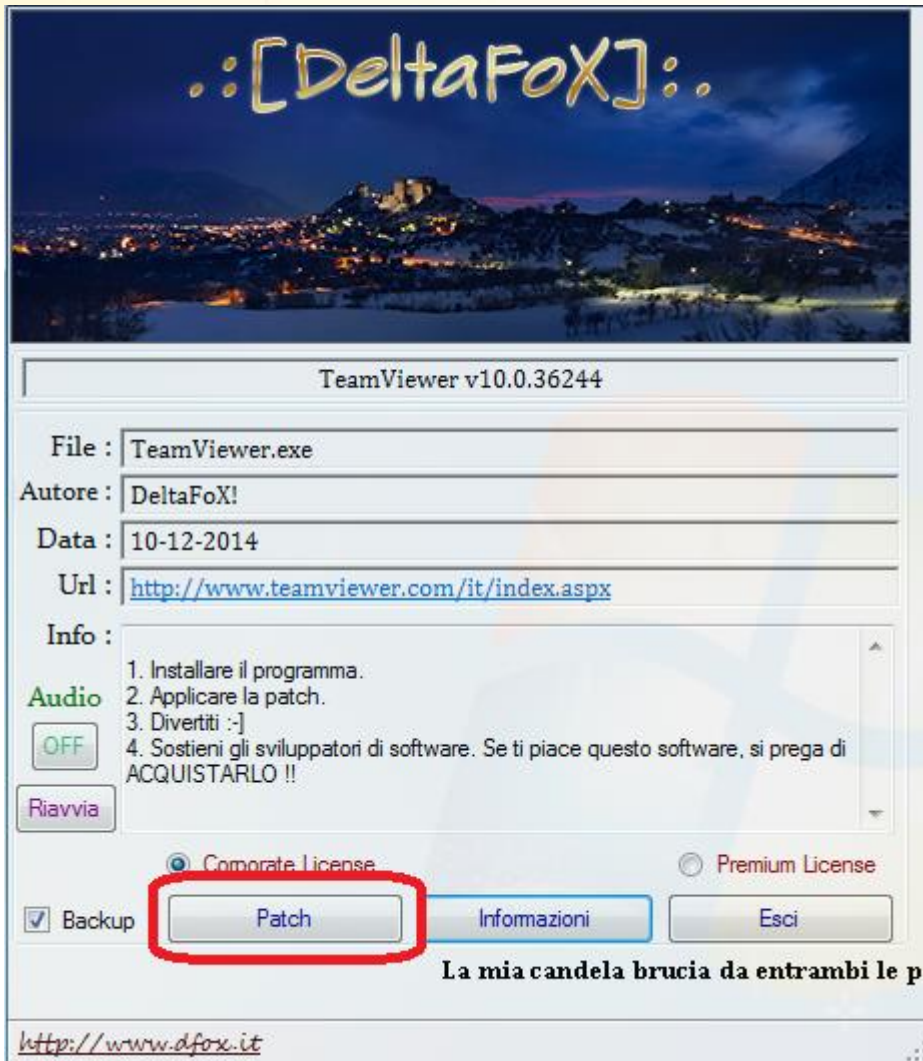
.:[DeltaFoX]:.

TeamViewer v10.0.36244

File : TeamViewer.exe

Autore : DeltaFoX!

Data : 10-12-2014

Url : http://www.teamviewer.com/it/index.aspx

Info :

1. Installare il programma.
2. Applicare la patch.
3. Divertiti :-]
4. Sostieni gli sviluppatori di software. Se ti piace questo software, si prega di ACQUISTARLO !!

Audio

OFF

Riavvia

Corporate License

Premium License

Backup

Patch

Informazioni

Esci

La mia candela brucia da entrambi le p

http://www.dfox.it